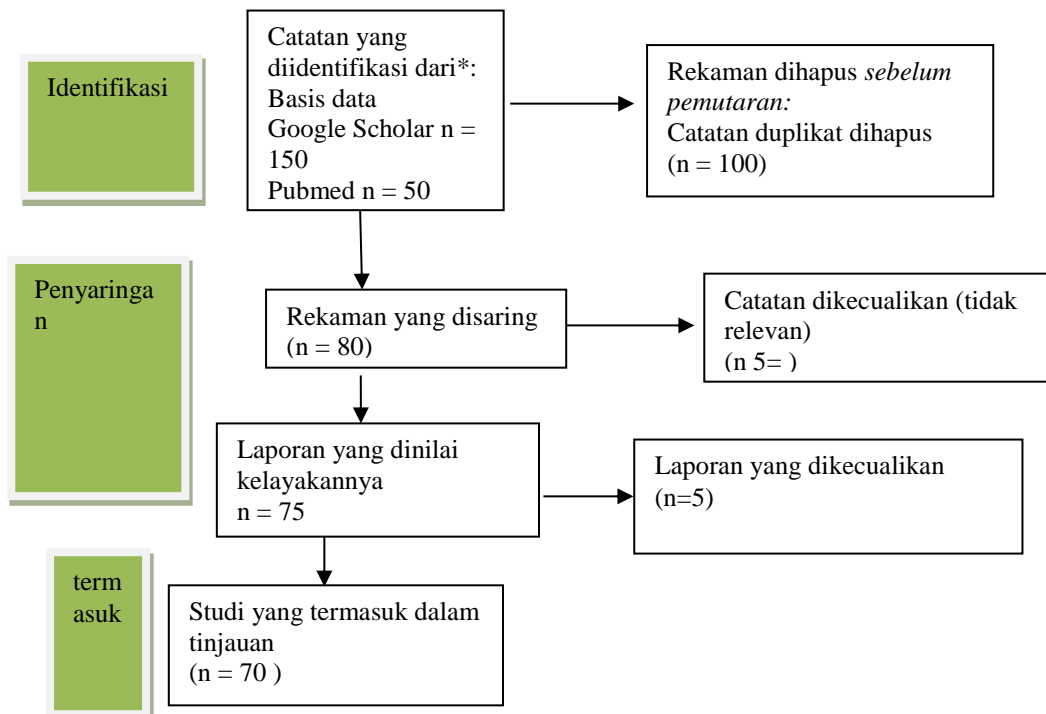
Identifikasi

Catatan yang diidentifikasi dari*:
Basis data
Google Scholar n = 150
Pubmed n = 50

Rekaman dihapus *sebelum pemutaran:*
Catatan duplikat dihapus
(n = 100)

Penyaringa
n

Rekaman yang disaring
(n = 80)

Catatan dikecualikan (tidak relevan)
(n 5= )

Laporan yang dinilai kelayakannya
n = 75

Laporan yang dikecualikan
(n=5)

term
asuk

Studi yang termasuk dalam tinjauan
(n = 70 )